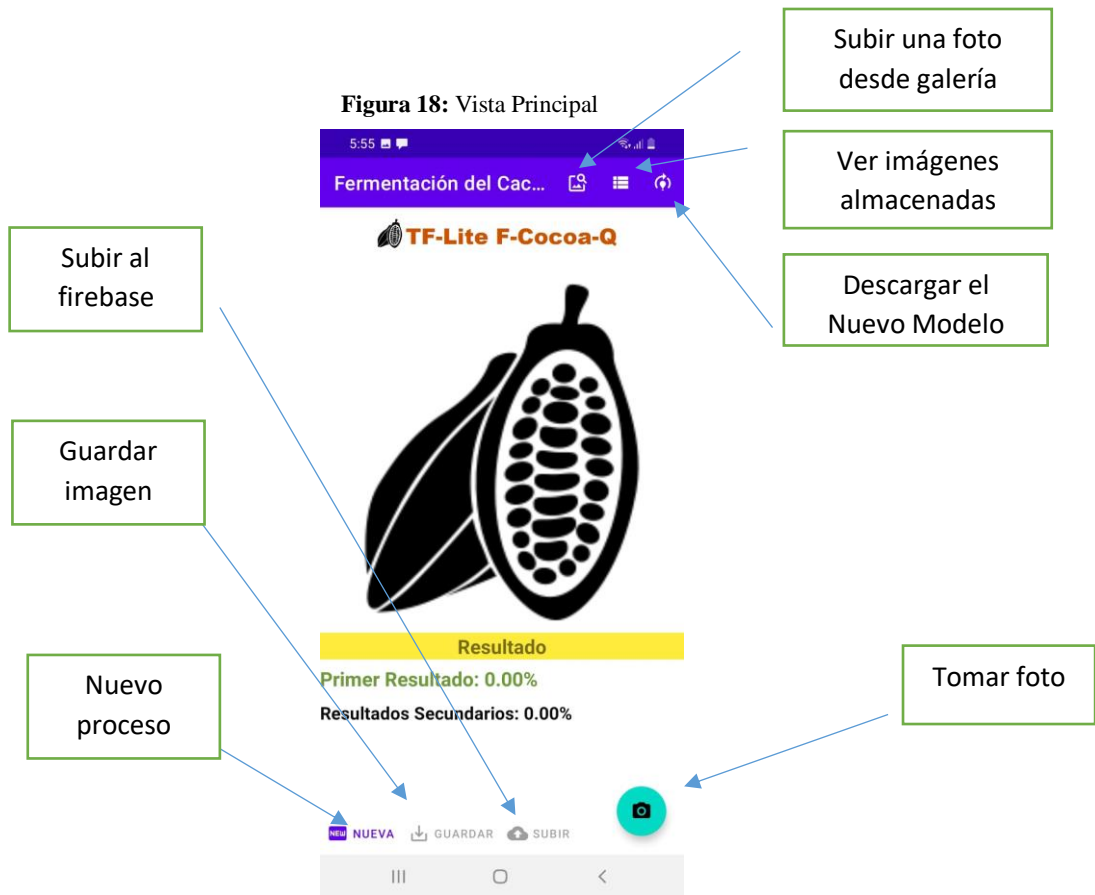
Subir una foto desde galería

**Figura 18:** Vista Principal

5:55

Fermentación del Cac...

Ver imágenes almacenadas

TF-Lite F-Cocoa-Q

Subir al firebase

Descargar el Nuevo Modelo

Guardar imagen

Resultado

Primer Resultado: 0.00%

Resultados Secundarios: 0.00%

Nuevo proceso

Tomar foto

NEW NUEVA GUARDAR SUBIR